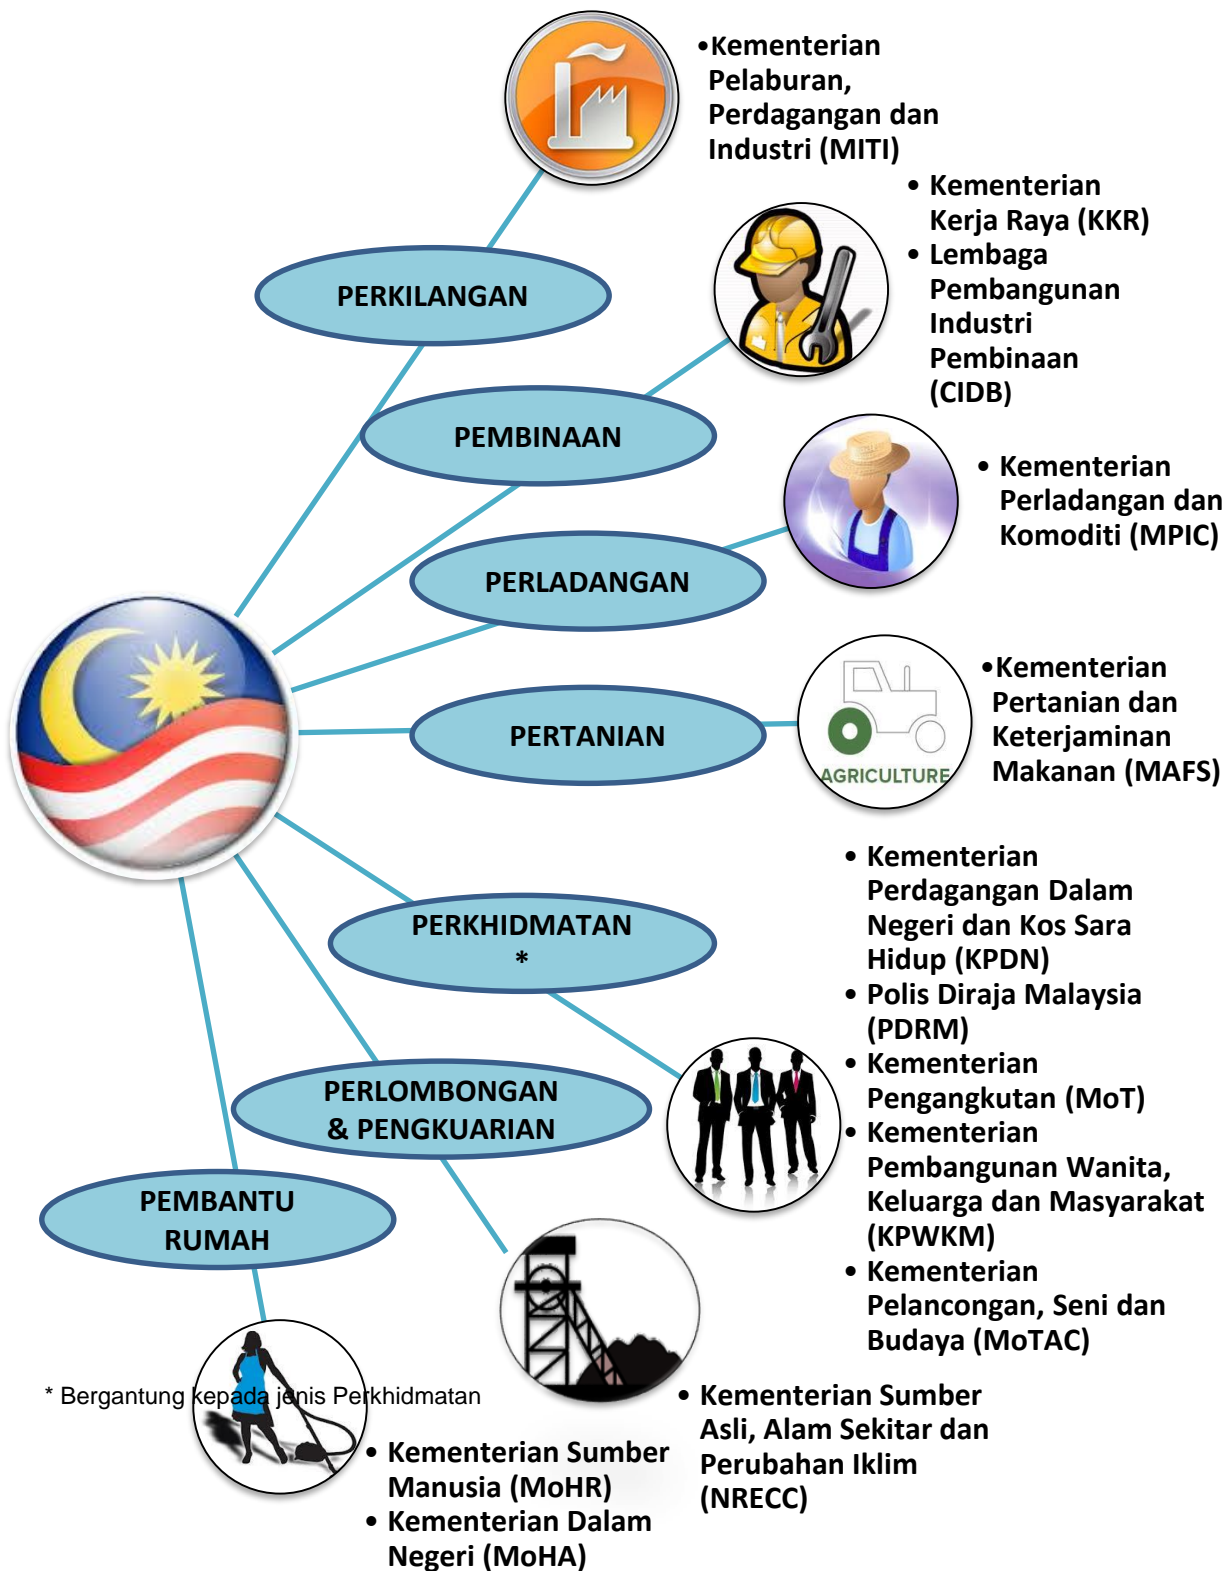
PERKILANGAN

•Kementerian Pelaburan, Perdagangan dan Industri (MITI)

PEMBINAAN

• Kementerian Kerja Raya (KKR)
• Lembaga Pembangunan Industri Pembinaan (CIDB)

PERLADANGAN

• Kementerian Perladangan dan Komoditi (MPIC)

PERTANIAN

AGRICULTURE

•Kementerian Pertanian dan Keterjaminan Makanan (MAFS)

PERKHIDMATAN *

• Kementerian Perdagangan Dalam Negeri dan Kos Sara Hidup (KPDN)
• Polis Diraja Malaysia (PDRM)
• Kementerian Pengangkutan (MoT)
• Kementerian Pembangunan Wanita, Keluarga dan Masyarakat (KPWKM)
• Kementerian Pelancongan, Seni dan Budaya (MoTAC)

PERLOMBONGAN & PENGKUARIAN

• Kementerian Sumber Asli, Alam Sekitar dan Perubahan Iklim (NRECC)

PEMBANTU RUMAH

* Bergantung kepada jenis Perkhidmatan

• Kementerian Sumber Manusia (MoHR)
• Kementerian Dalam Negeri (MoHA)